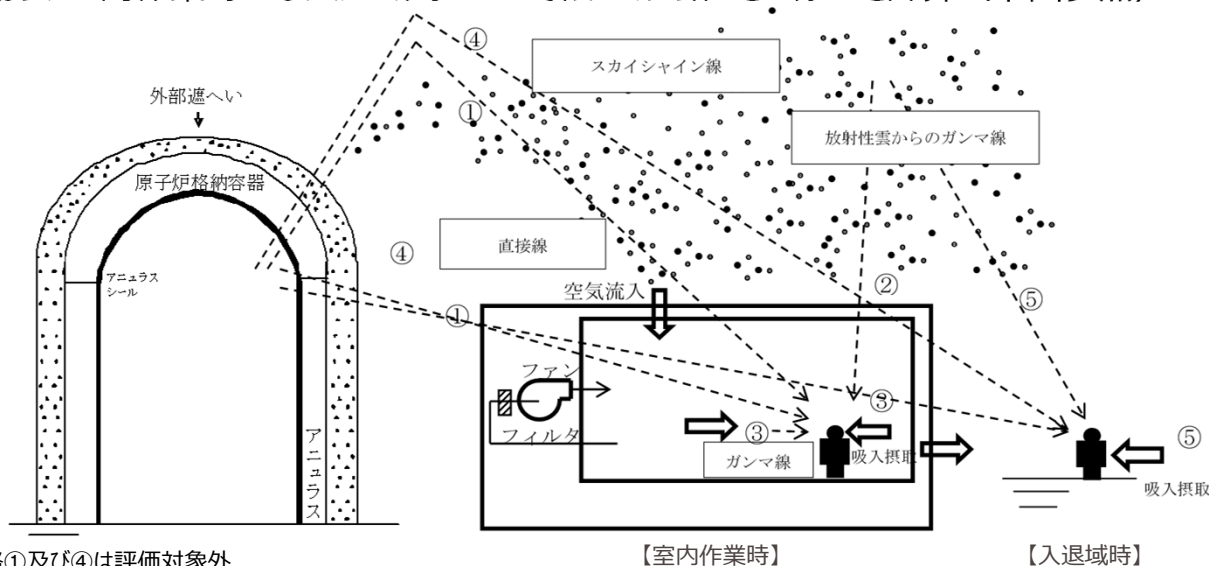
外部遮へい
原子炉格納容器
アニュラスシール
アニュラス
④
①
スカイシャイン線
放射性雲からのガンマ線
直接線
④
①
空気流入
②
⑤
ファン
フィルタ
③
③
ガンマ線
吸入摂取
⑤
吸入摂取
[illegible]①及び④は評価対象外
【室内作業時】
【入退域時】